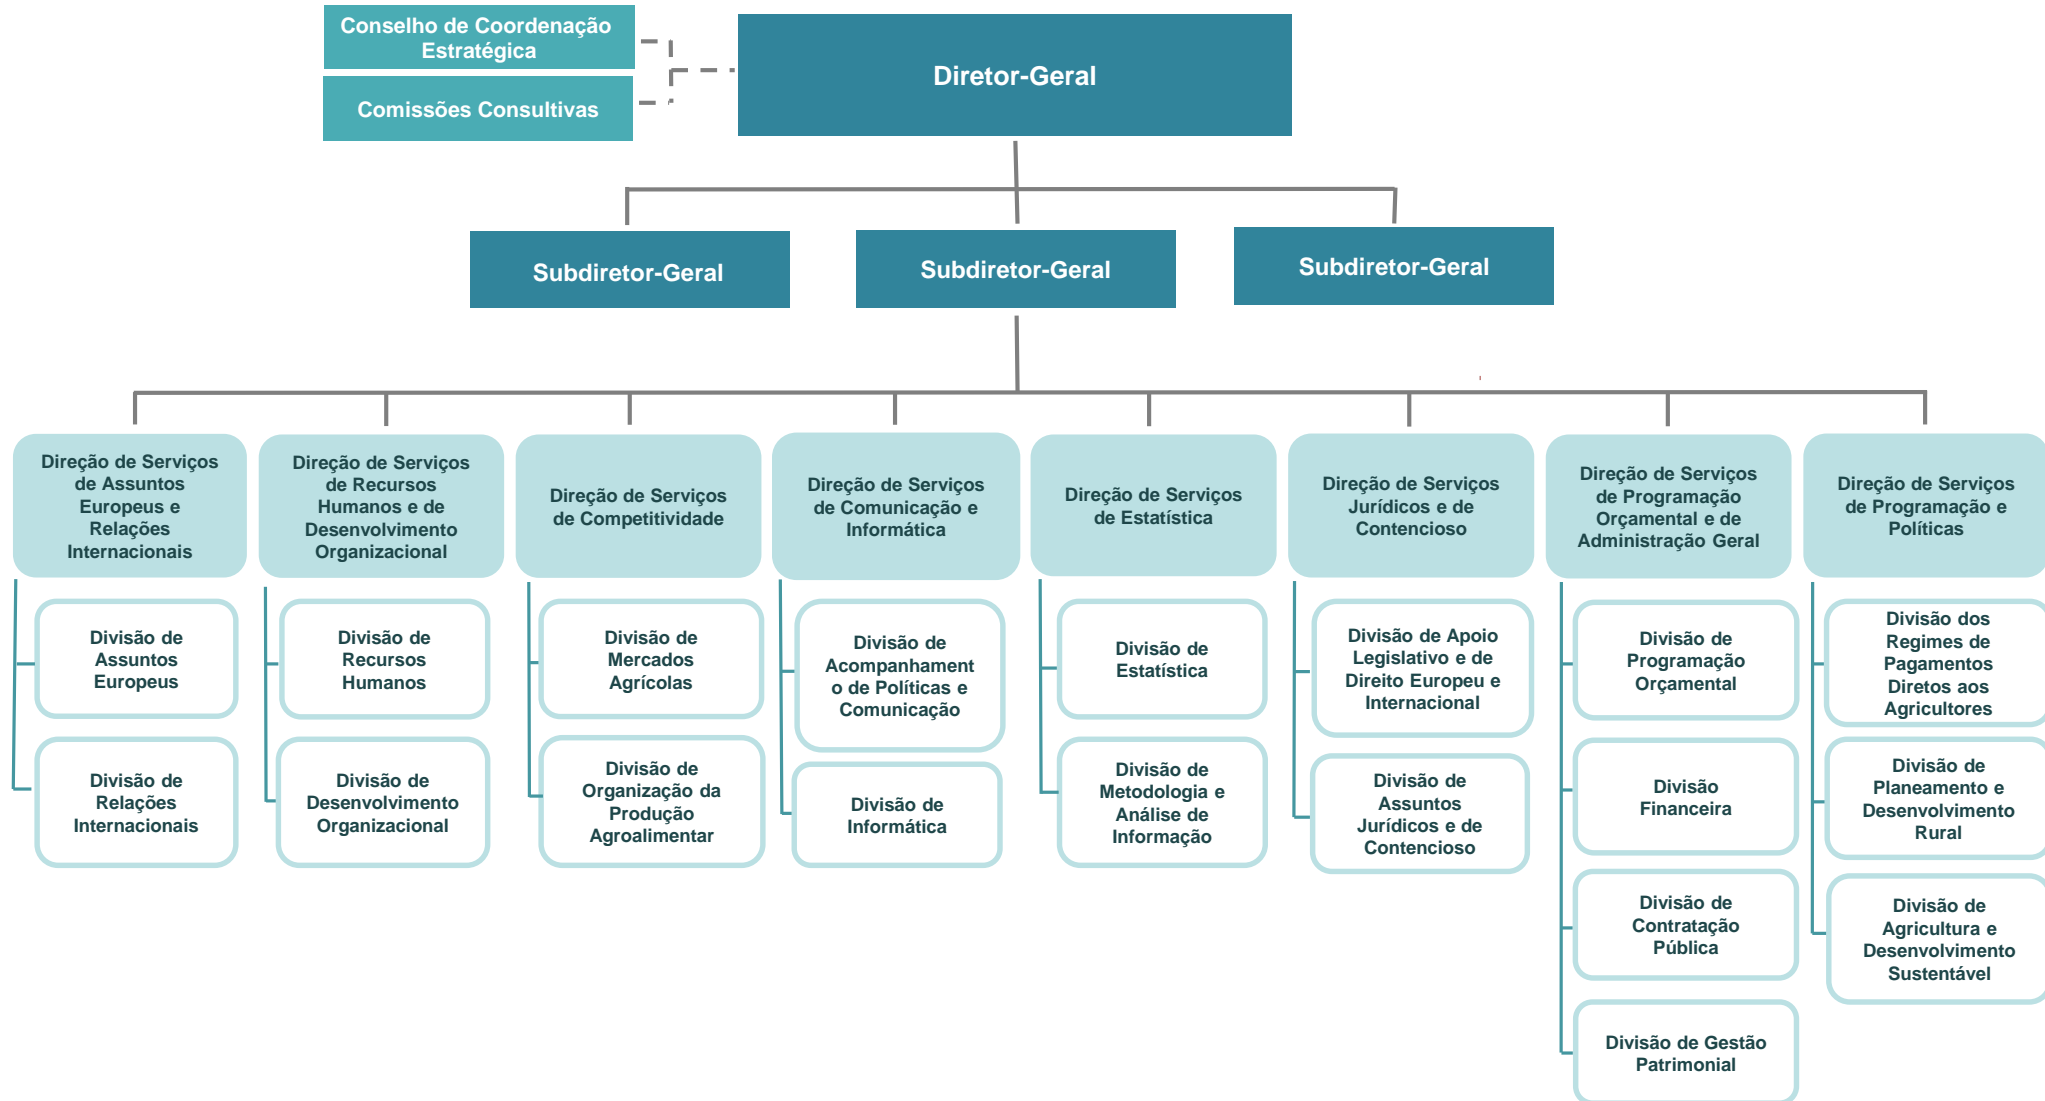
Conselho de Coordenação Estratégica

Comissões Consultivas

Diretor-Geral

Subdiretor-Geral

Subdiretor-Geral

Subdiretor-Geral

Direção de Serviços de Assuntos Europeus e Relações Internacionais

Divisão de Assuntos Europeus

Divisão de Relações Internacionais

Direção de Serviços de Recursos Humanos e de Desenvolvimento Organizacional

Divisão de Recursos Humanos

Divisão de Desenvolvimento Organizacional

Direção de Serviços de Competitividade

Divisão de Mercados Agrícolas

Divisão de Organização da Produção Agroalimentar

Direção de Serviços de Comunicação e Informática

Divisão de Acompanhamento de Políticas e Comunicação

Divisão de Informática

Direção de Serviços de Estatística

Divisão de Estatística

Divisão de Metodologia e Análise de Informação

Direção de Serviços Jurídicos e de Contencioso

Divisão de Apoio Legislativo e de Direito Europeu e Internacional

Divisão de Assuntos Jurídicos e de Contencioso

Direção de Serviços de Programação Orçamental e de Administração Geral

Divisão de Programação Orçamental

Divisão Financeira

Divisão de Contratação Pública

Divisão de Gestão Patrimonial

Direção de Serviços de Programação e Políticas

Divisão dos Regimes de Pagamentos Diretos aos Agricultores

Divisão de Planeamento e Desenvolvimento Rural

Divisão de Agricultura e Desenvolvimento Sustentável